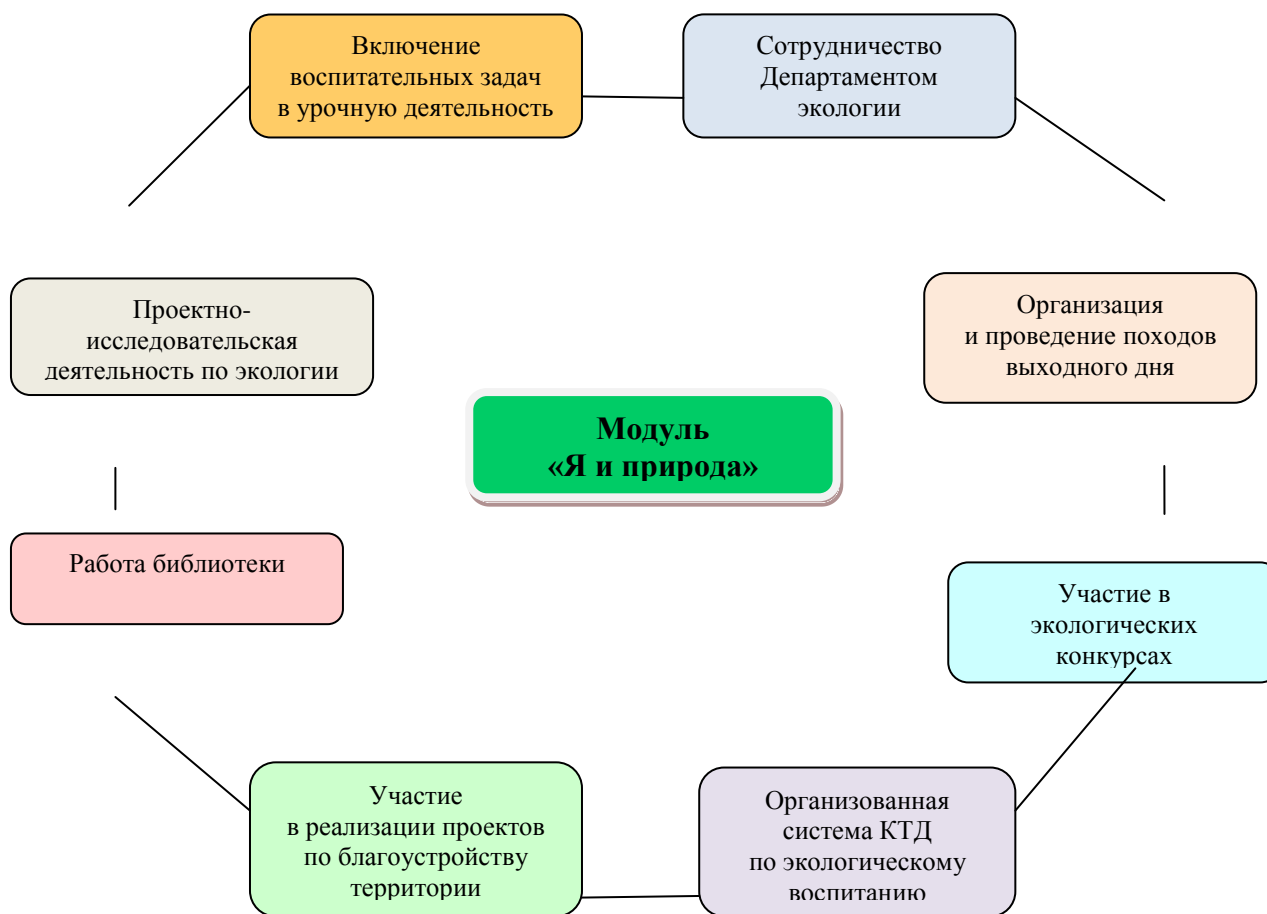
Включение воспитательных задач в урочную деятельность

Сотрудничество Департаментом экологии

Проектно-исследовательская деятельность по экологии

Организация и проведение походов выходного дня

**Модуль «Я и природа»**

Работа библиотеки

Участие в экологических конкурсах

Участие в реализации проектов по благоустройству территории

Организованная система КТД по экологическому воспитанию